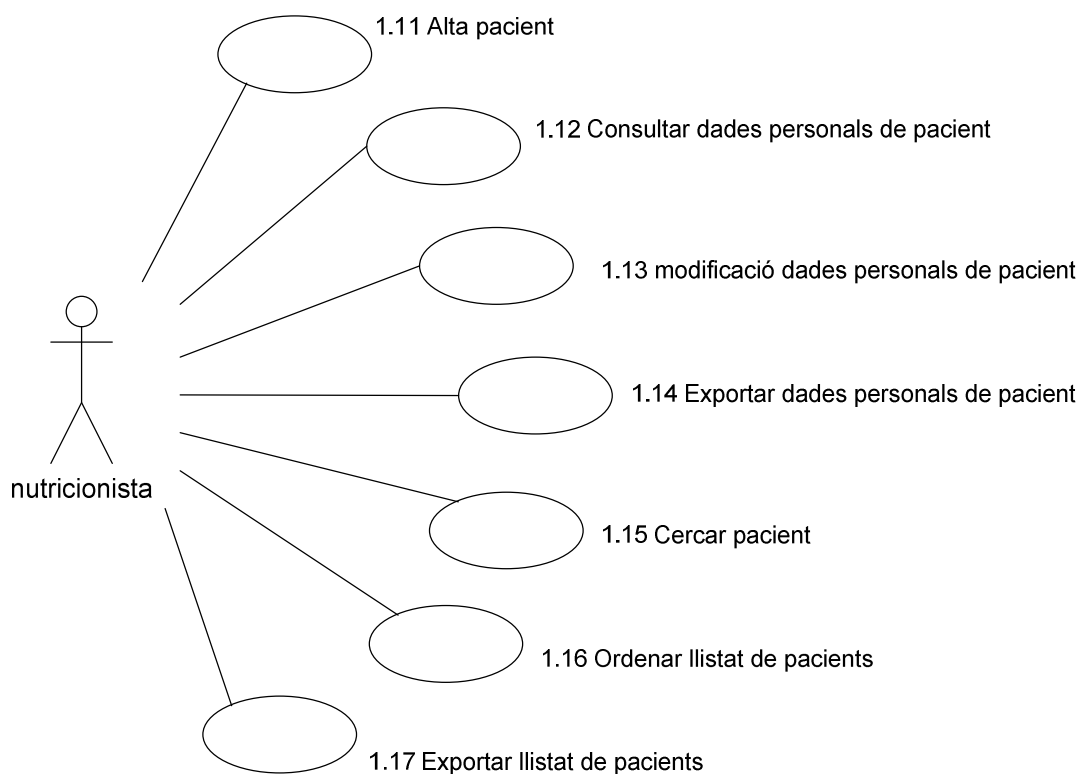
1.11 Alta pacient

1.12 Consultar dades personals de pacient

1.13 modificació dades personals de pacient

1.14 Exportar dades personals de pacient

nutricionista

1.15 Cercar pacient

1.16 Ordenar llistat de pacients

1.17 Exportar llistat de pacients